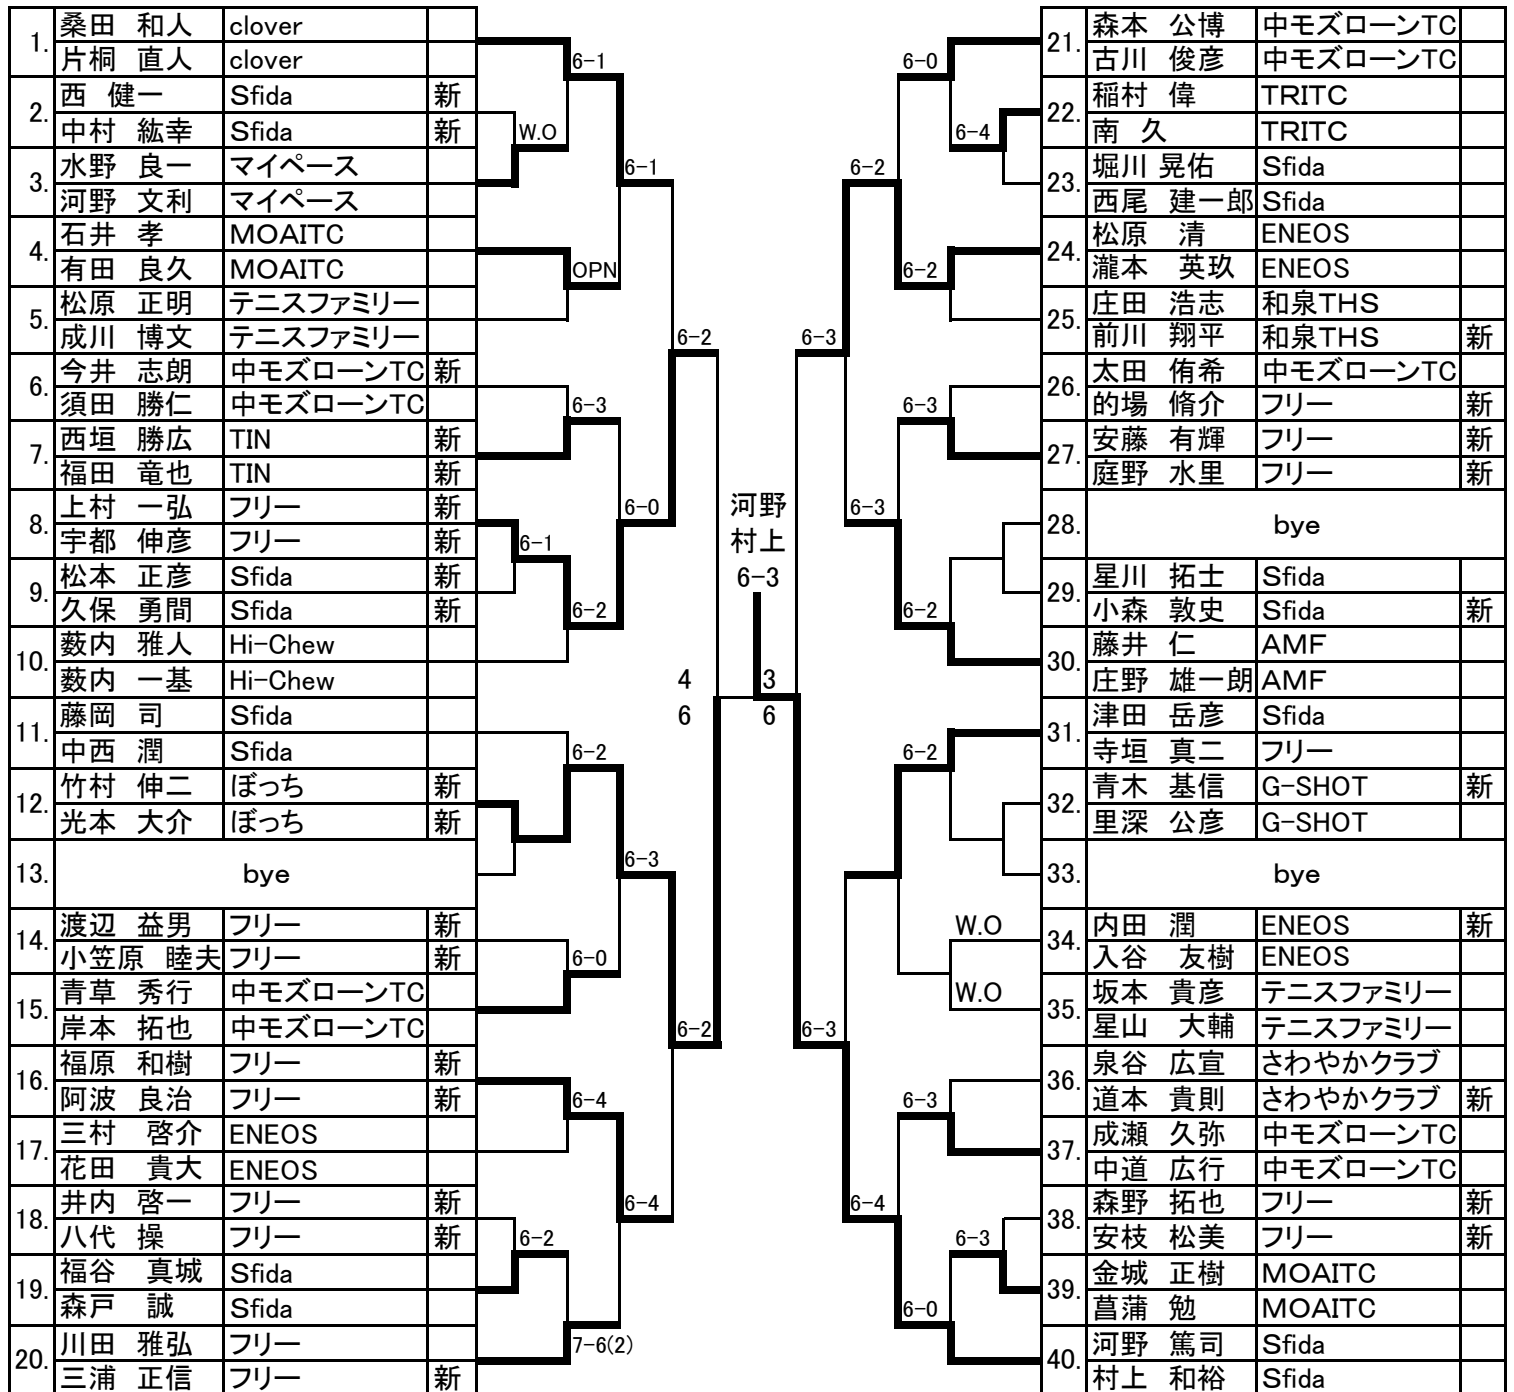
| | | | |
|---|---|---|---|
| 1. | 桑田　和人 | clover | |
| | 片桐　直人 | clover | |
| 2. | 西　健一 | Sfida | 新 |
| | 中村　紘幸 | Sfida | 新 |
| 3. | 水野　良一 | マイペース | |
| | 河野　文利 | マイペース | |
| 4. | 石井　孝 | MOAITC | |
| | 有田　良久 | MOAITC | |
| 5. | 松原　正明 | テニスファミリー | |
| | 成川　博文 | テニスファミリー | |
| 6. | 今井　志朗 | 中モズローンTC | 新 |
| | 須田　勝仁 | 中モズローンTC | |
| 7. | 西垣　勝広 | TIN | 新 |
| | 福田　竜也 | TIN | 新 |
| 8. | 上村　一弘 | フリー | 新 |
| | 宇都　伸彦 | フリー | 新 |
| 9. | 松本　正彦 | Sfida | 新 |
| | 久保　勇間 | Sfida | 新 |
| 10. | 薮内　雅人 | Hi-Chew | |
| | 薮内　一基 | Hi-Chew | |
| 11. | 藤岡　司 | Sfida | |
| | 中西　潤 | Sfida | |
| 12. | 竹村　伸二 | ぼっち | 新 |
| | 光本　大介 | ぼっち | 新 |
| 13. | bye | | |
| 14. | 渡辺　益男 | フリー | 新 |
| | 小笠原　睦夫 | フリー | 新 |
| 15. | 青草　秀行 | 中モズローンTC | |
| | 岸本　拓也 | 中モズローンTC | |
| 16. | 福原　和樹 | フリー | 新 |
| | 阿波　良治 | フリー | 新 |
| 17. | 三村　啓介 | ENEOS | |
| | 花田　貴大 | ENEOS | |
| 18. | 井内　啓一 | フリー | 新 |
| | 八代　操 | フリー | 新 |
| 19. | 福谷　真城 | Sfida | |
| | 森戸　誠 | Sfida | |
| 20. | 川田　雅弘 | フリー | |
| | 三浦　正信 | フリー | 新 |

6-1 W.O 6-1 OPN 6-2 6-3 6-0 6-1 6-2 6-2 6-3 6-0 6-2 6-4 6-4 6-2 7-6(2)

河野
村上
6-3

4
6

3
6

6-0 6-4 6-2 6-2 6-3 6-3 6-3 6-2 6-2 W.O W.O 6-3 6-3 6-4 6-3 6-0

| | | | |
|---|---|---|---|
| 21. | 森本　公博 | 中モズローンTC | |
| | 古川　俊彦 | 中モズローンTC | |
| 22. | 稲村　偉 | TRITC | |
| | 南　久 | TRITC | |
| 23. | 堀川　晃佑 | Sfida | |
| | 西尾　建一郎 | Sfida | |
| 24. | 松原　清 | ENEOS | |
| | 瀧本　英玖 | ENEOS | |
| 25. | 庄田　浩志 | 和泉THS | |
| | 前川　翔平 | 和泉THS | 新 |
| 26. | 太田　侑希 | 中モズローンTC | |
| | 的場　脩介 | フリー | 新 |
| 27. | 安藤　有輝 | フリー | 新 |
| | 庭野　水里 | フリー | 新 |
| 28. | bye | | |
| 29. | 星川　拓士 | Sfida | |
| | 小森　敦史 | Sfida | 新 |
| 30. | 藤井　仁 | AMF | |
| | 庄野　雄一朗 | AMF | |
| 31. | 津田　岳彦 | Sfida | |
| | 寺垣　真二 | フリー | |
| 32. | 青木　基信 | G-SHOT | 新 |
| | 里深　公彦 | G-SHOT | |
| 33. | bye | | |
| 34. | 内田　潤 | ENEOS | 新 |
| | 入谷　友樹 | ENEOS | |
| 35. | 坂本　貴彦 | テニスファミリー | |
| | 星山　大輔 | テニスファミリー | |
| 36. | 泉谷　広宣 | さわやかクラブ | |
| | 道本　貴則 | さわやかクラブ | 新 |
| 37. | 成瀬　久弥 | 中モズローンTC | |
| | 中道　広行 | 中モズローンTC | |
| 38. | 森野　拓也 | フリー | 新 |
| | 安枝　松美 | フリー | 新 |
| 39. | 金城　正樹 | MOAITC | |
| | 菖蒲　勉 | MOAITC | |
| 40. | 河野　篤司 | Sfida | |
| | 村上　和裕 | Sfida | |